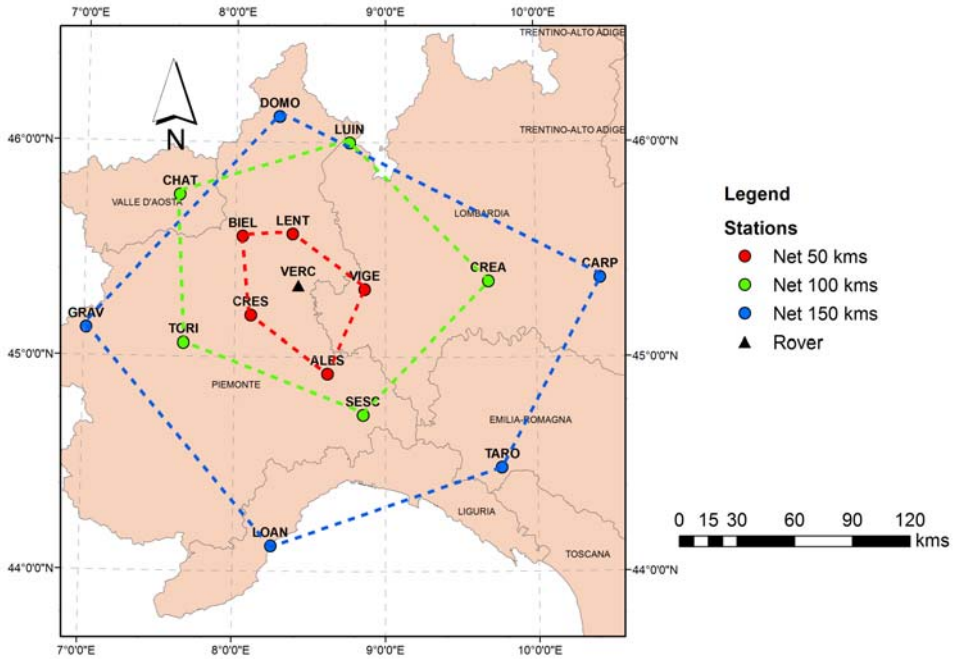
7°0'0"E
8°0'0"E
9°0'0"E
10°0'0"E

TRENTINO-ALTO ADIGE

N

DOMO
LUIN
46°0'0"N
TRENTINO-ALTO ADIGE
46°0'0"N
CHAT
VALLE D'AOSTA
BIEL
LENT
LOMBARDIA
VERC
VIGE
CREA
CARP
GRAV
CRES
TORI
ALES
45°0'0"N
45°0'0"N
PIEMONTE
SESC
EMILIA-ROMAGNA
TARO
LIGURIA
LOAN
TOSCANA
44°0'0"N
44°0'0"N

7°0'0"E
8°0'0"E
9°0'0"E
10°0'0"E

Legend

Stations
Net 50 kms
Net 100 kms
Net 150 kms
Rover

0 15 30 60 90 120
kms